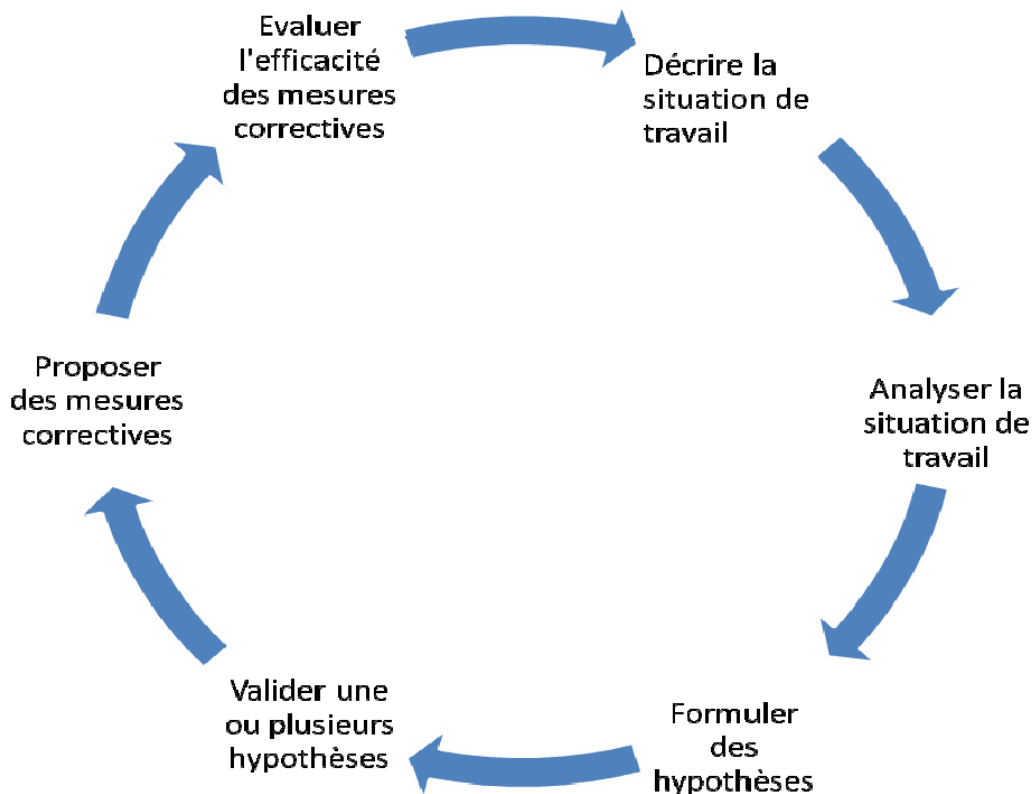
Evaluer l'efficacité des mesures correctives

Décrire la situation de travail

Analyser la situation de travail

Formuler des hypothèses

Valider une ou plusieurs hypothèses

Proposer des mesures correctives